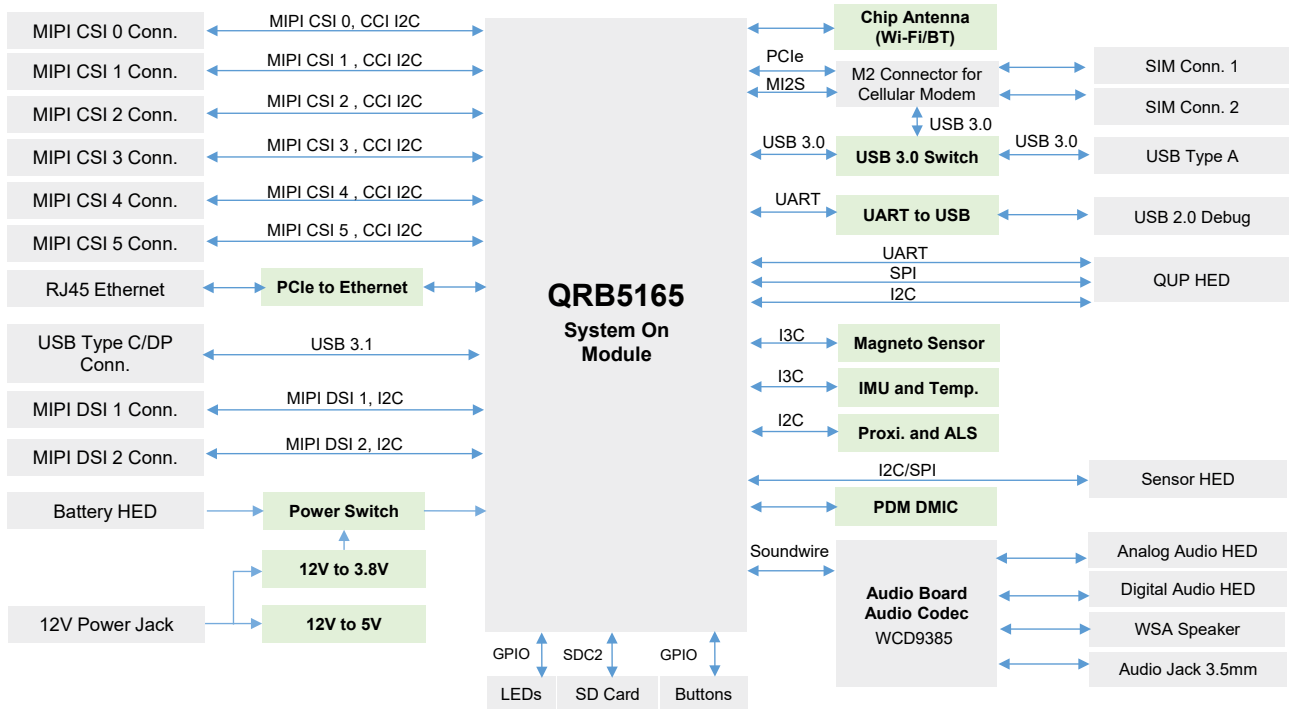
MIPI CSI 0 Conn.
MIPI CSI 0, CCI I2C
MIPI CSI 1 Conn.
MIPI CSI 1 , CCI I2C
MIPI CSI 2 Conn.
MIPI CSI 2 , CCI I2C
MIPI CSI 3 Conn.
MIPI CSI 3 , CCI I2C
MIPI CSI 4 Conn.
MIPI CSI 4 , CCI I2C
MIPI CSI 5 Conn.
MIPI CSI 5 , CCI I2C
RJ45 Ethernet
PCIe to Ethernet
USB Type C/DP Conn.
USB 3.1
MIPI DSI 1 Conn.
MIPI DSI 1, I2C
MIPI DSI 2 Conn.
MIPI DSI 2, I2C
Battery HED
Power Switch
12V to 3.8V
12V Power Jack
12V to 5V

QRB5165
System On Module

GPIO
LEDs
SDC2
SD Card
GPIO
Buttons

Chip Antenna (Wi-Fi/BT)
PCIe
MI2S
M2 Connector for Cellular Modem
SIM Conn. 1
SIM Conn. 2
USB 3.0
USB 3.0
USB 3.0 Switch
USB 3.0
USB Type A
UART
UART to USB
USB 2.0 Debug
UART
SPI
I2C
QUP HED
I3C
Magneto Sensor
I3C
IMU and Temp.
I2C
Proxi. and ALS
I2C/SPI
Sensor HED
PDM DMIC
Soundwire
Audio Board
Audio Codec
WCD9385
Analog Audio HED
Digital Audio HED
WSA Speaker
Audio Jack 3.5mm